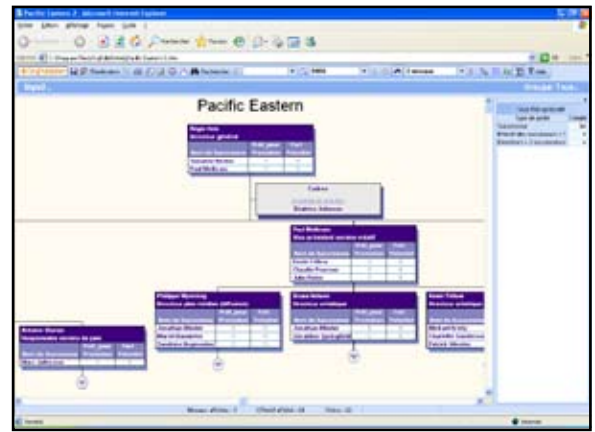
Pacific Eastern

Roger Gaio
Directeur général

Cadres

Paul Molleman
Vice-président service retail

Philippe Manning
Directeur plans retailes (diffusion)

Bruno Nelson
Directeur artistique

Antoine Morais
Responsable service de paie